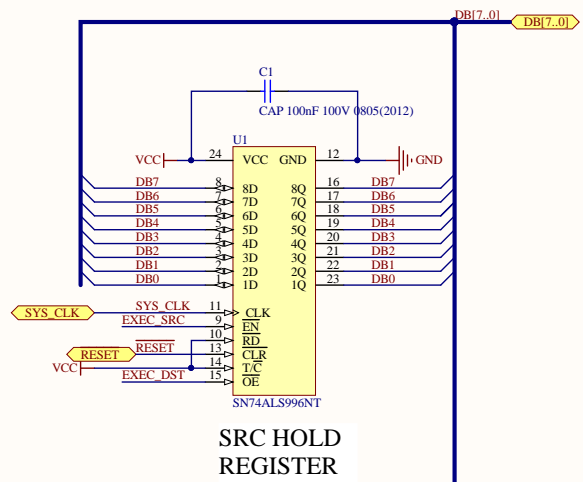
DB[7..0]
DB[7..0]
C1
CAP 100nF 100V 0805(2012)
U1
VCC
24
VCC
GND
12
GND
DB7
8
8D
8Q
16
DB7
DB6
7
7D
7Q
17
DB6
DB5
6
6D
6Q
18
DB5
DB4
5
5D
5Q
19
DB4
DB3
4
4D
4Q
20
DB3
DB2
3
3D
3Q
21
DB2
DB1
2
2D
2Q
22
DB1
DB0
1
1D
1Q
23
DB0
SYS_CLK
SYS_CLK
11
CLK
EXEC_SRC
9
$\overline{EN}$
10
$\overline{RD}$
RESET
$\overline{RESET}$
13
$\overline{CLR}$
VCC
14
T/$\overline{C}$
EXEC_DST
15
$\overline{OE}$
SN74ALS996NT
SRC HOLD
REGISTER